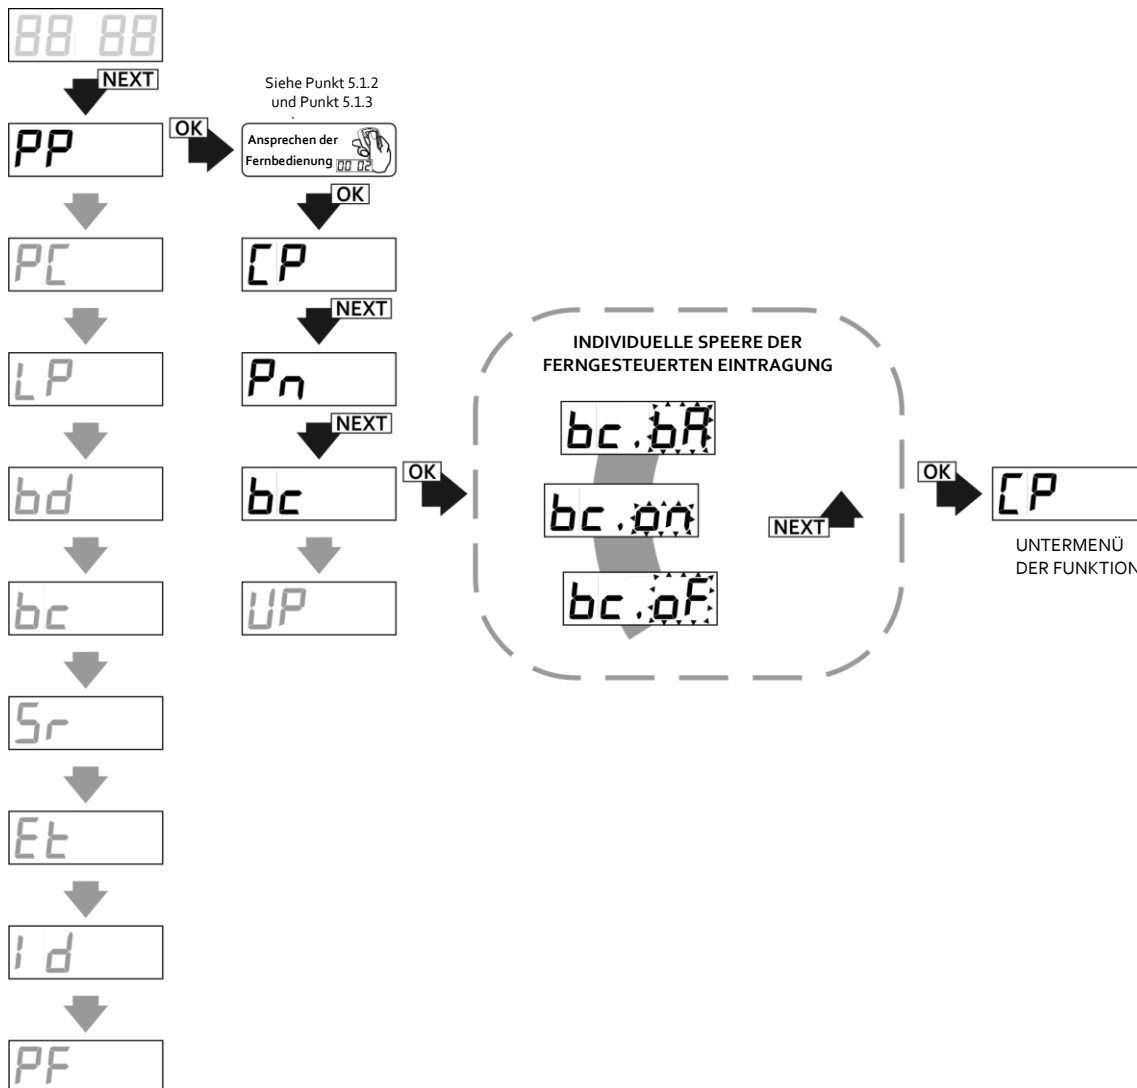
88 88

NEXT

PP

OK

Siehe Punkt 5.1.2 und Punkt 5.1.3

Ansprechen der Fernbedienung 00 02

OK

CP

NEXT

Pn

NEXT

bc

OK

UP

PC

LP

bd

bc

Sr

Et

Id

PF

INDIVIDUELLE SPEERE DER FERNGESTEUERTEN EINTRAGUNG

bc.bA

bc.on

bc.oF

NEXT

OK

CP

UNTERMENÜ DER FUNKTION